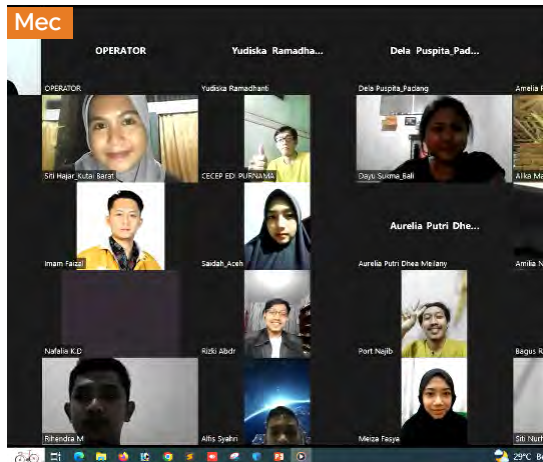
Mec

OPERATOR

Yudiska Ramadha...

Dela Puspita_Pad...

OPERATOR

Yudiska Ramadhanti

Dela Puspita_Padang

Amelia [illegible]

Siti Hajar_Kutai Barat

CECEP EDI PURNAMA

Dayu Suima_Bali

Alka Ma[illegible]

Imam Faizal

Saidah_Aceh

Aurelia Putri Dhe...

Aurelia Putri Dhea Meilany

Amilia N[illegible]

Nafalia K.D

Rizki Abdr

Port Najib

Bagus R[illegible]

Rihendra M

Alfis Syahri

Meiga Fasya

Siti Nurh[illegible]

29°C Be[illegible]